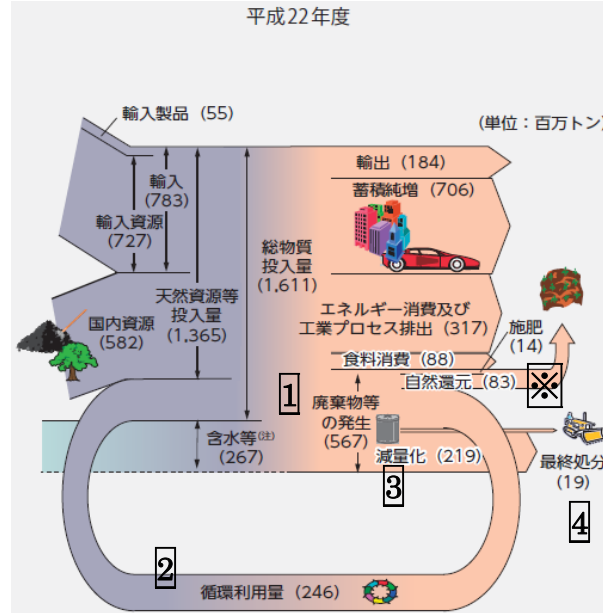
平成22年度

(単位：百万トン

輸入製品 (55)

輸入
(783)

輸入資源
(727)

国内資源
(582)

天然資源等
投入量
(1,365)

総物質
投入量
(1,611)

輸出 (184)

蓄積純増 (706)

エネルギー消費及び
工業プロセス排出 (317)

食料消費 (88)

施肥
(14)

自然還元 (83)

※

1

廃棄物等
の発生
(567)

含水等$^{(注)}$
(267)

減量化 (219)

3

最終処分
(19)

4

2

循環利用量 (246)